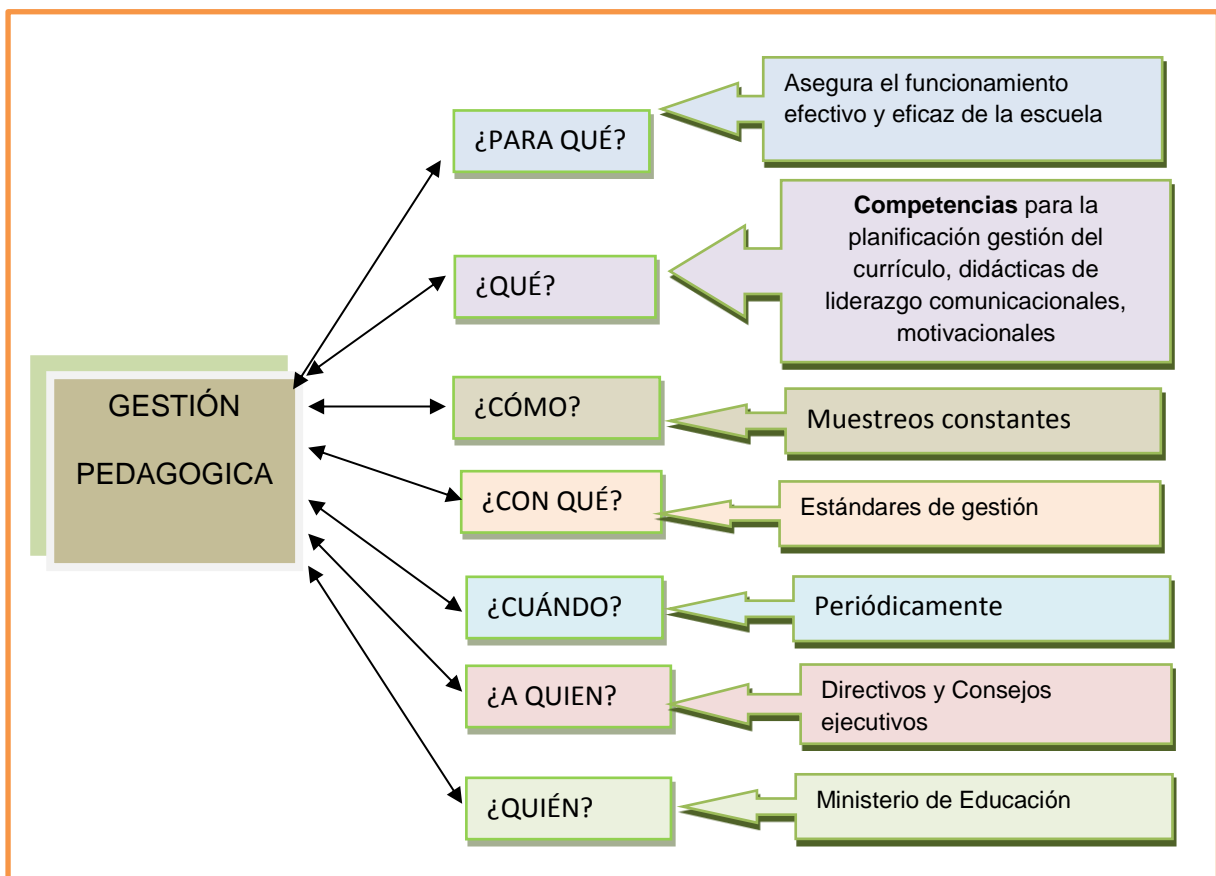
GESTIÓN PEDAGOGICA

¿PARA QUÉ?

Asegura el funcionamiento efectivo y eficaz de la escuela

¿QUÉ?

**Competencias** para la planificación gestión del currículo, didácticas de liderazgo comunicacionales, motivacionales

¿CÓMO?

Muestreos constantes

¿CON QUÉ?

Estándares de gestión

¿CUÁNDO?

Periódicamente

¿A QUIEN?

Directivos y Consejos ejecutivos

¿QUIÉN?

Ministerio de Educación